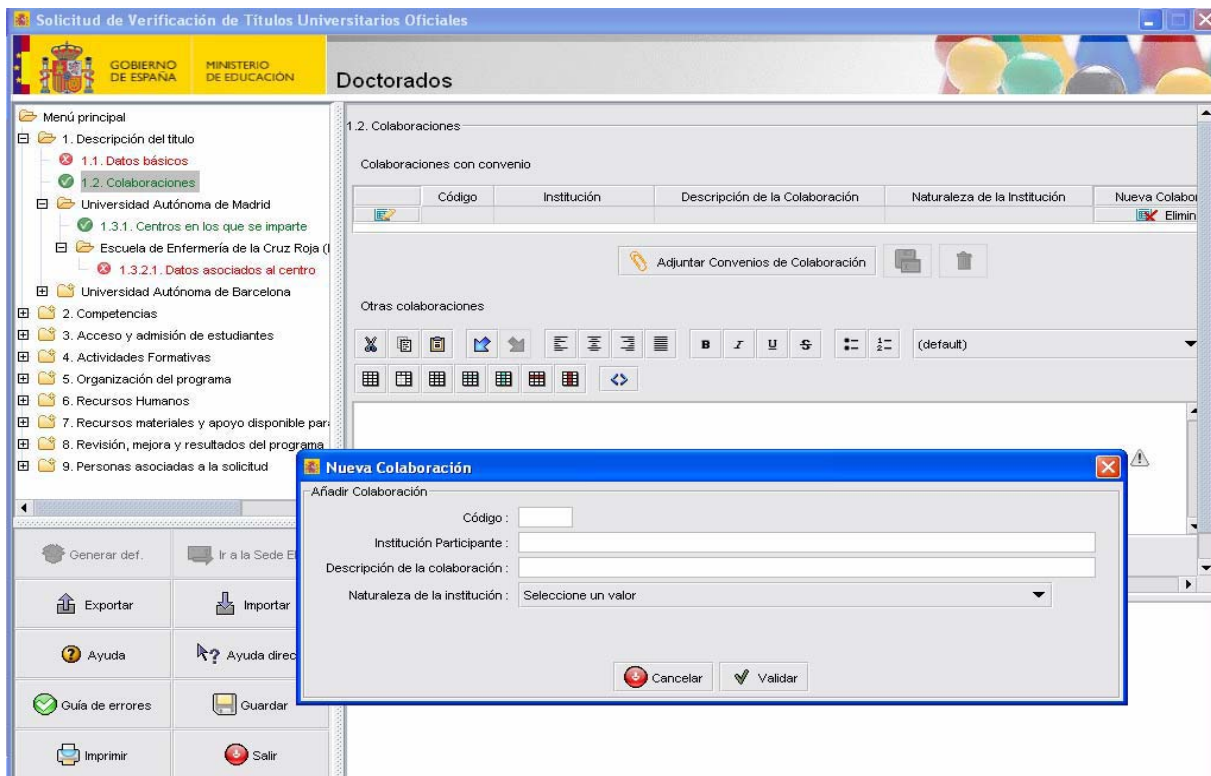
Solicitud de Verificación de Títulos Universitarios Oficiales

GOBIERNO DE ESPAÑA
MINISTERIO DE EDUCACIÓN

Doctorados

Menú principal
1. Descripción del título
1.1. Datos básicos
1.2. Colaboraciones
Universidad Autónoma de Madrid
1.3.1. Centros en los que se imparte
Escuela de Enfermería de la Cruz Roja (
1.3.2.1. Datos asociados al centro
Universidad Autónoma de Barcelona
2. Competencias
3. Acceso y admisión de estudiantes
4. Actividades Formativas
5. Organización del programa
6. Recursos Humanos
7. Recursos materiales y apoyo disponible par
8. Revisión, mejora y resultados del programa
9. Personas asociadas a la solicitud

Generar def.
Ir a la Sede E
Exportar
Importar
Ayuda
Ayuda direc
Guía de errores
Guardar
Imprimir
Salir

1.2. Colaboraciones

Colaboraciones con convenio

| | Código | Institución | Descripción de la Colaboración | Naturaleza de la Institución | Nueva Colabo |
|---|---|---|---|---|---|
| | | | | | Elimin |

Adjuntar Convenios de Colaboración

Otras colaboraciones

(default)

Nueva Colaboración
Añadir Colaboración
Código :
Institución Participante :
Descripción de la colaboración :
Naturaleza de la institución : Seleccione un valor

Cancelar
Validar